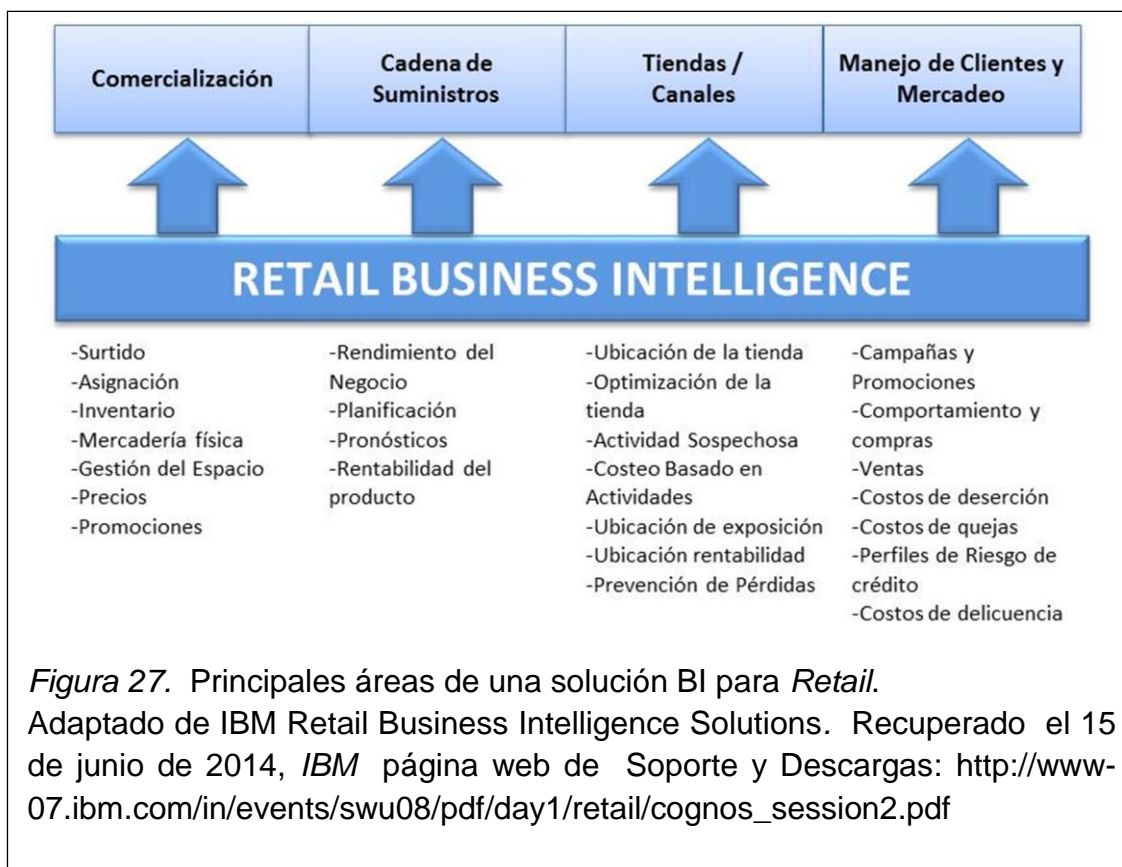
Comercialización

Cadena de Suministros

Tiendas / Canales

Manejo de Clientes y Mercadeo

RETAIL BUSINESS INTELLIGENCE

-Surtido
-Asignación
-Inventario
-Mercadería física
-Gestión del Espacio
-Precios
-Promociones

-Rendimiento del Negocio
-Planificación
-Pronósticos
-Rentabilidad del producto

-Ubicación de la tienda
-Optimización de la tienda
-Actividad Sospechosa
-Costeo Basado en Actividades
-Ubicación de exposición
-Ubicación rentabilidad
-Prevención de Pérdidas

-Campañas y Promociones
-Comportamiento y compras
-Ventas
-Costos de deserción
-Costos de quejas
-Perfiles de Riesgo de crédito
-Costos de delicuencia

Figura 27. Principales áreas de una solución BI para Retail.
Adaptado de IBM Retail Business Intelligence Solutions. Recuperado el 15 de junio de 2014, IBM página web de Soporte y Descargas: http://www-07.ibm.com/in/events/swu08/pdf/day1/retail/cognos_session2.pdf